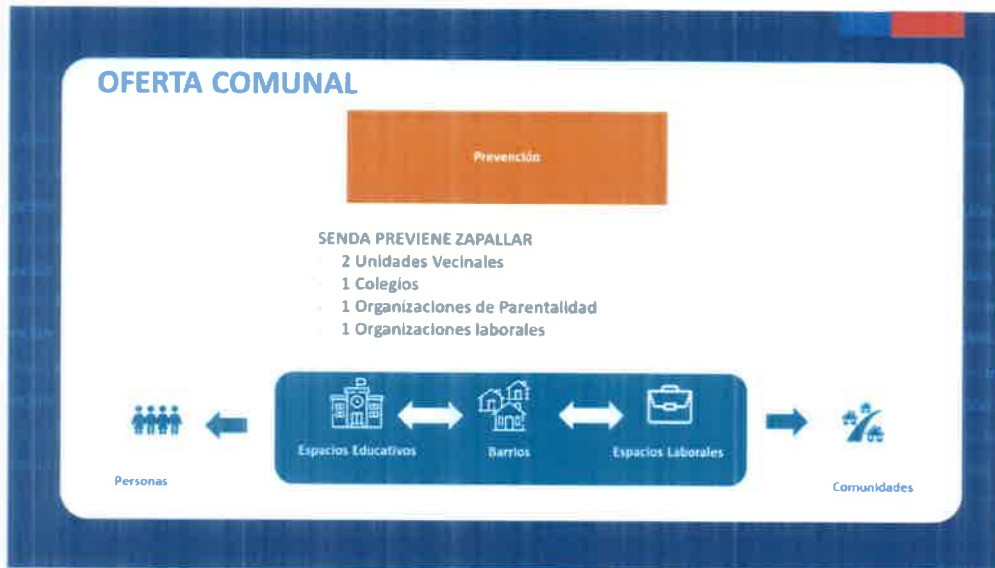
OFERTA COMUNAL

Prevención

SENDA PREVIENE ZAPALLAR
2 Unidades Vecinales
1 Colegios
1 Organizaciones de Parentalidad
1 Organizaciones laborales

Espacios Educativos

Barrios

Espacios Laborales

Personas

Comunidades